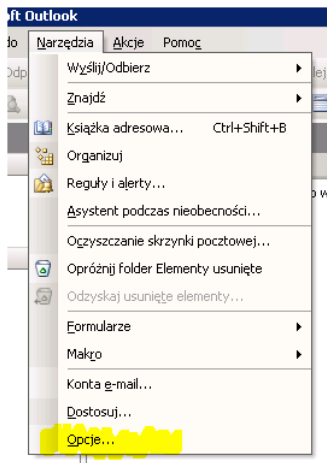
ft Outlook

do Narzędzia Akcje Pomoc

Odp

Wyślij/Odbierz

Znajdź

Książka adresowa... Ctrl+Shift+B

Organizuj

Reguły i alerty...

Asystent podczas nieobecności...

Oczyszczanie skrzynki pocztowej...

Opróżnij folder Elementy usunięte

Odzyskaj usunięte elementy...

Formularze

Makro

Konta e-mail...

Dostosuj...

Opcje...